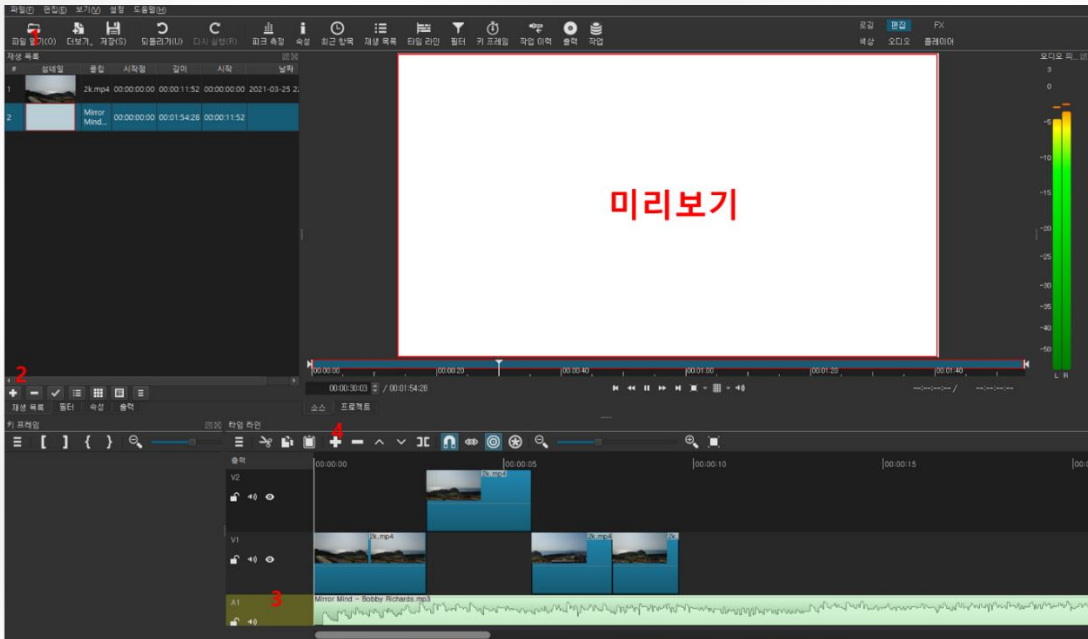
파일(F) 편집(E) 보기(V) 설정 도움말(H)

1
파일 열기(O) 더보기.. 저장(S) 되돌리기(U) 다시 실행(R) 피크 측정 속성 최근 항목 재생 목록 타임 라인 필터 키 프레임 작업 이력 출력 작업

로깅 편집 FX
색상 오디오 플레이어

재생 목록

| # | 섬네일 | 클립 | 시작점 | 길이 | 시작 | 날짜 |
|---|---|---|---|---|---|---|
| 1 | | 2k.mp4 | 00:00:00:00 | 00:00:11:52 | 00:00:00:00 | 2021-03-25 |
| 2 | | Mirror Mind... | 00:00:00:00 | 00:01:54:26 | 00:00:11:52 | |

미리보기

00:00:00 00:00:20 00:00:40 00:01:00 00:01:20 00:01:40

00:00:30:03 / 00:01:54:28

--:--:--:-- / --:--:--:--

2

재생 목록 필터 속성 출력

소스 프로젝트

키 프레임 타임 라인

4

출력 00:00:00 00:00:05 00:00:10 00:00:15

V2 2k.mp4

V1 2k.mp4 2k.mp4 2k

A1 3 Mirror Mind ~ Bobby Richards.mp3

오디오 피크 미터

3 0 -5 -10 -15 -20 -25 -30 -35 -40 -50

L R